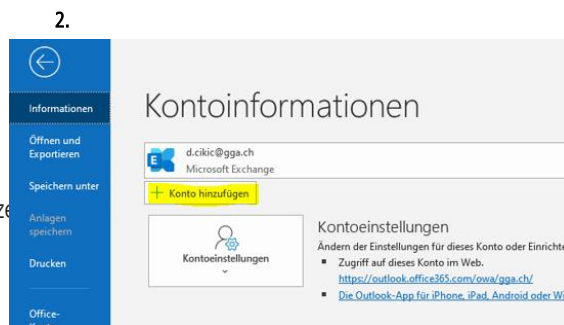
2.

Informationen

Öffnen und Exportieren

Speichern unter

Anlagen speichern

Drucken

Office-

ze

Kontoinformationen

d.cikic@gga.ch
Microsoft Exchange

+ Konto hinzufügen

Kontoeinstellungen

Kontoeinstellungen
Ändern der Einstellungen für dieses Konto oder Einricht
▪ Zugriff auf dieses Konto im Web.
https://outlook.office365.com/owa/gga.ch/
▪ Die Outlook-App für iPhone, iPad, Android oder Wi